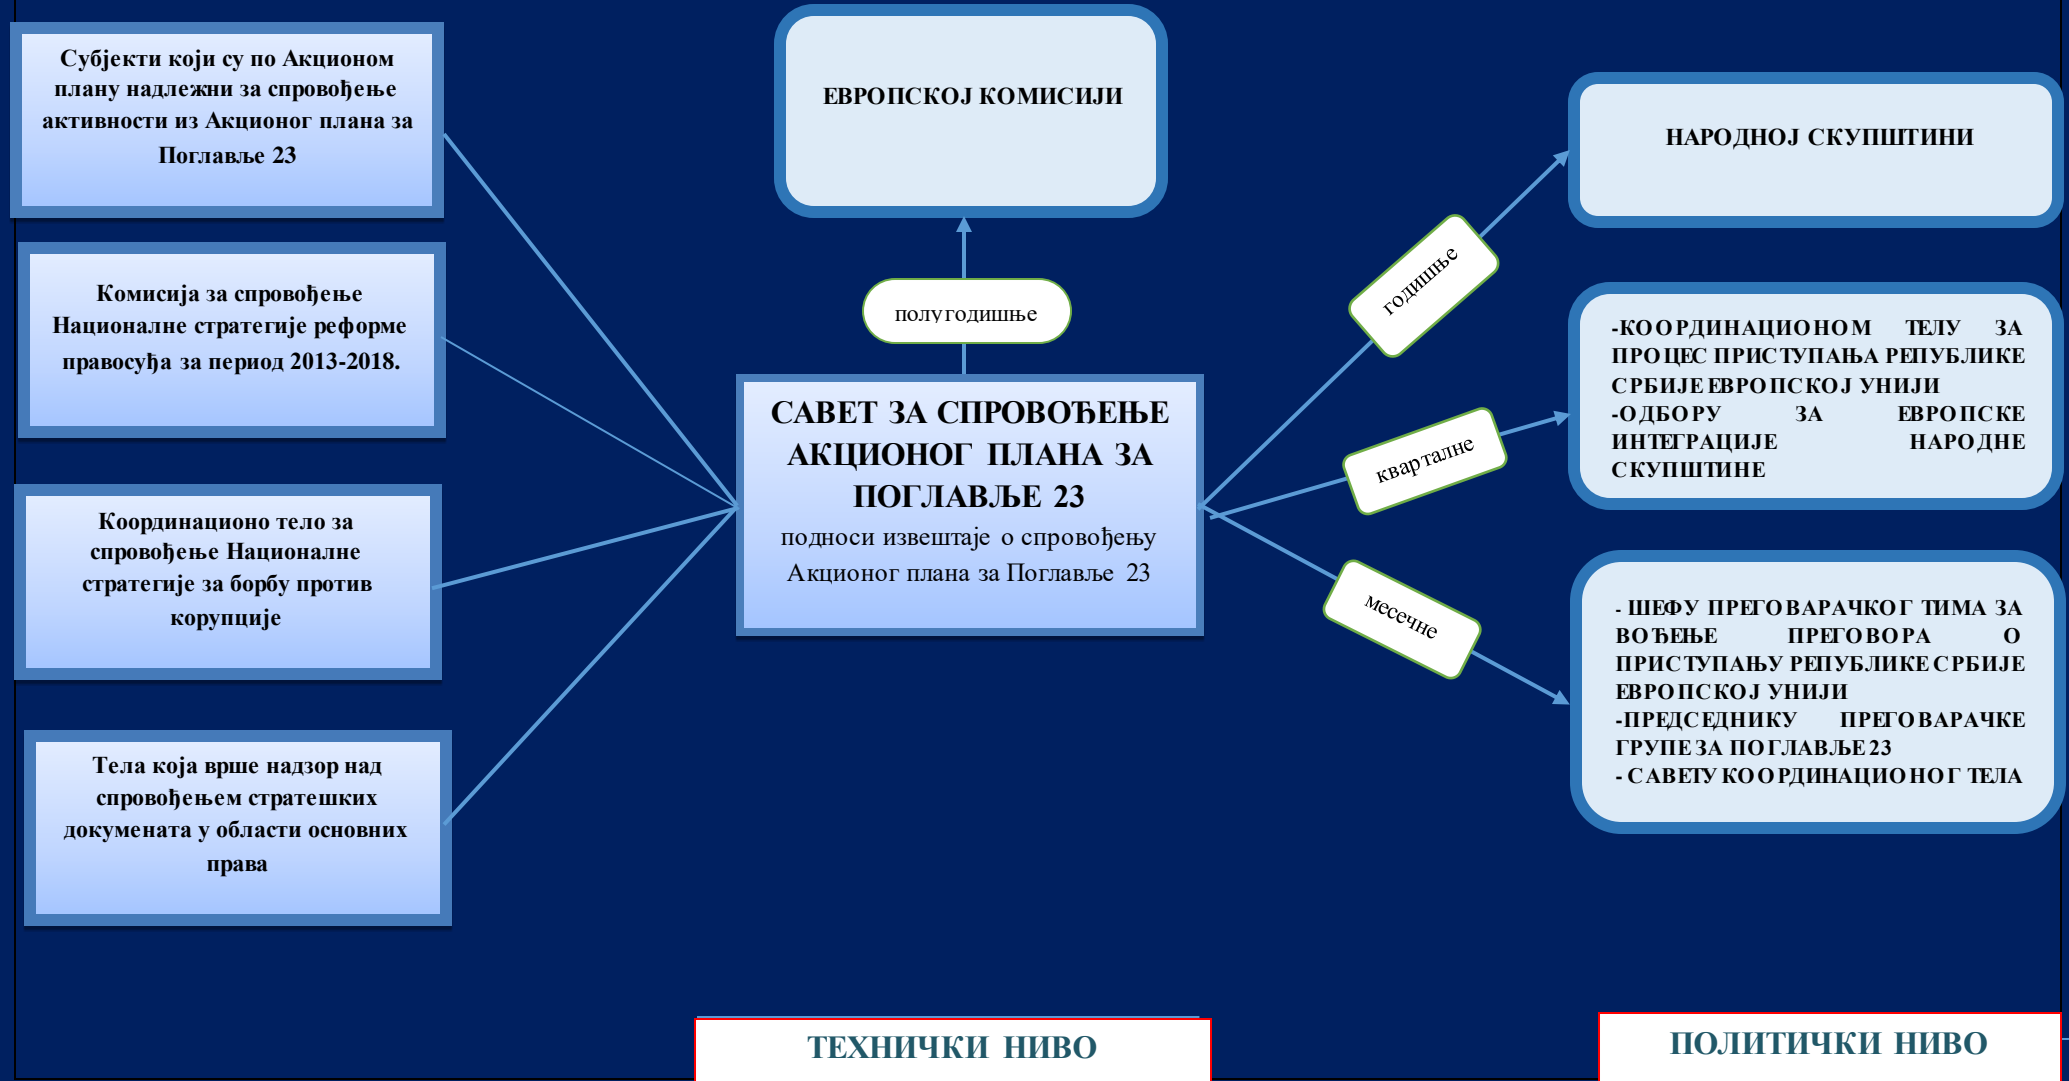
Субјекти који су по Акционом плану надлежни за спровођење активности из Акционог плана за Поглавље 23

Комисија за спровођење Националне стратегије реформе правосуђа за период 2013-2018.

Координационо тело за спровођење Националне стратегије за борбу против корупције

Тела која врше надзор над спровођењем стратешких докумената у области основних права

ЕВРОПСКОЈ КОМИСИЈИ

полугодишње

САВЕТ ЗА СПРОВОЂЕЊЕ АКЦИОНОГ ПЛАНА ЗА ПОГЛАВЉЕ 23
подноси извештаје о спровођењу Акционог плана за Поглавље 23

годишње

кварталне

месечне

НАРОДНОЈ СКУПШТИНИ

-КООРДИНАЦИОНОМ ТЕЛУ ЗА ПРОЦЕС ПРИСТУПАЊА РЕПУБЛИКЕ СРБИЈЕ ЕВРОПСКОЈ УНИЈИ
-ОДБОРУ ЗА ЕВРОПСКЕ ИНТЕГРАЦИЈЕ НАРОДНЕ СКУПШТИНЕ

- ШЕФУ ПРЕГОВАРАЧКОГ ТИМА ЗА ВОЂЕЊЕ ПРЕГОВОРА О ПРИСТУПАЊУ РЕПУБЛИКЕ СРБИЈЕ ЕВРОПСКОЈ УНИЈИ
-ПРЕДСЕДНИКУ ПРЕГОВАРАЧКЕ ГРУПЕ ЗА ПОГЛАВЉЕ 23
- САВЕТУ КООРДИНАЦИОНОГ ТЕЛА

ТЕХНИЧКИ НИВО

ПОЛИТИЧКИ НИВО